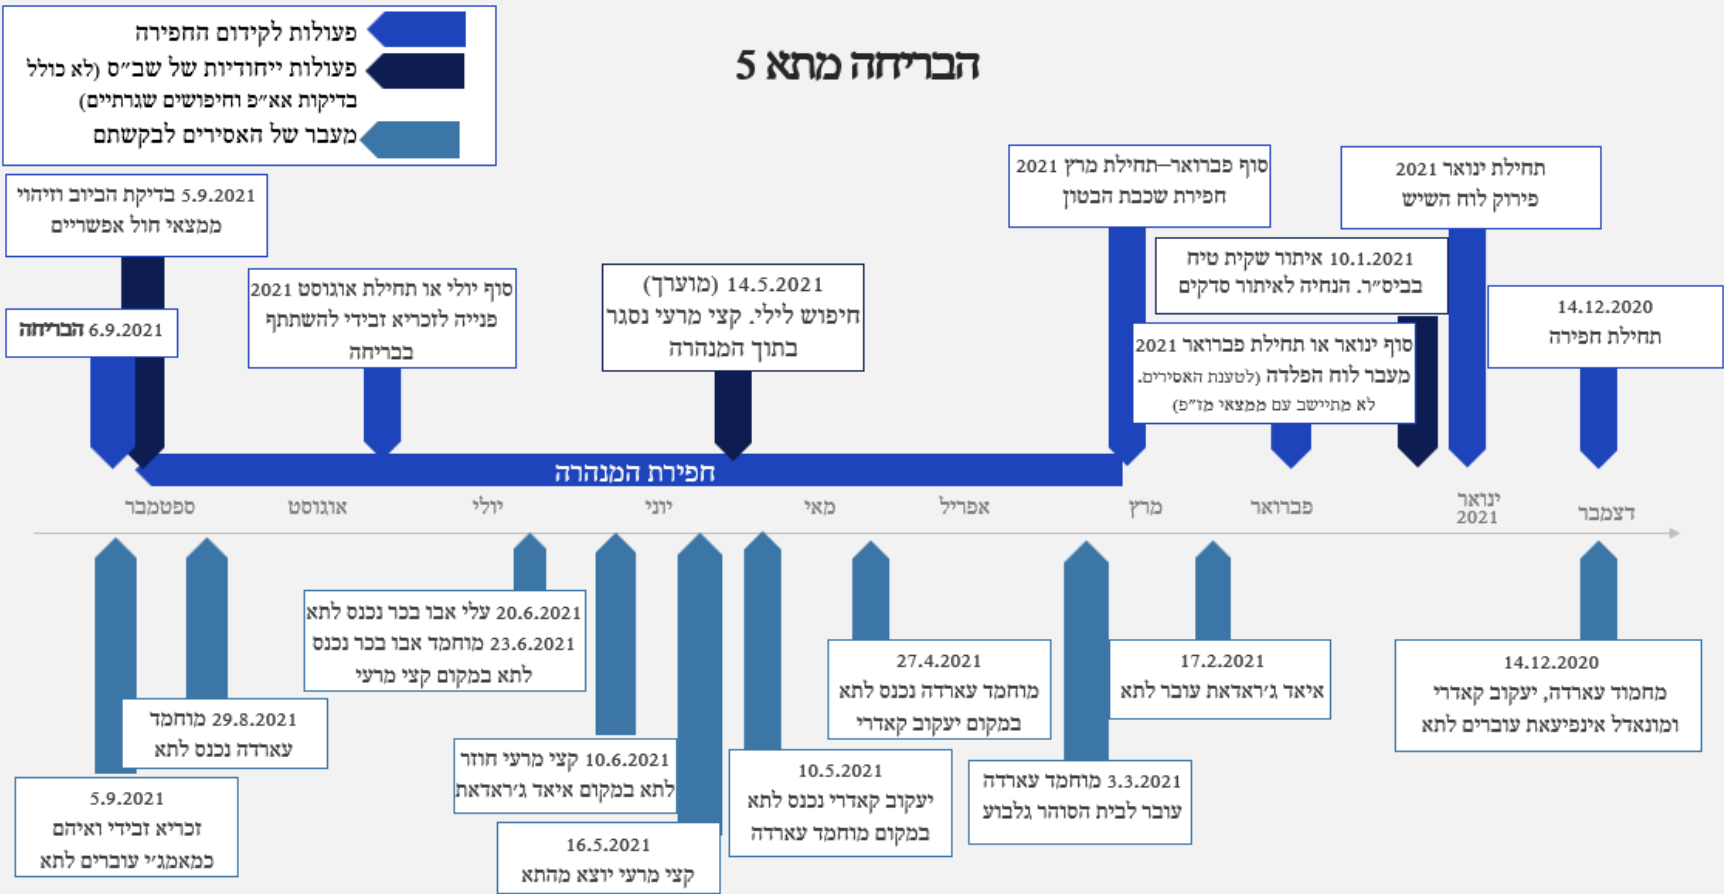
פעולות לקידום החפירה
פעולות ייחודיות של שב״ס (לא כולל בדיקות אא״פ וחיפושים שגרתיים)
מעבר של האסירים לבקשתם

הבריחה מתא 5

5.9.2021 בדיקת הביוב וזיהוי ממצאי חול אפשריים

6.9.2021 הבריחה

סוף יולי או תחילת אוגוסט 2021 פנייה לזכריא זבידי להשתתף בבריחה

14.5.2021 (מוערך) חיפוש לילי. קצי מרעי נסגר בתוך המנהרה

סוף פברואר–תחילת מרץ 2021 חפירת שכבת הבטון

תחילת ינואר 2021 פירוק לוח השיש

10.1.2021 איתור שקית טיח בביס״ר. הנחיה לאיתור סדקים

14.12.2020 תחילת חפירה

סוף ינואר או תחילת פברואר 2021 מעבר לוח הפלדה (לטענת האסירים. לא מתיישב עם ממצאי מז״פ)

חפירת המנהרה

ספטמבר
אוגוסט
יולי
יוני
מאי
אפריל
מרץ
פברואר
ינואר 2021
דצמבר

20.6.2021 עלי אבו בכר נכנס לתא
23.6.2021 מוחמד אבו בכר נכנס לתא במקום קצי מרעי

29.8.2021 מוחמד עארדה נכנס לתא

5.9.2021 זכריא זבידי ואיהם כמאמג׳י עוברים לתא

10.6.2021 קצי מרעי חוזר לתא במקום איאד ג׳ראדאת

16.5.2021 קצי מרעי יוצא מהתא

27.4.2021 מוחמד עארדה נכנס לתא במקום יעקוב קאדרי

10.5.2021 יעקוב קאדרי נכנס לתא במקום מוחמד עארדה

17.2.2021 איאד ג׳ראדאת עובר לתא

3.3.2021 מוחמד עארדה עובר לבית הסוהר גלבוע

14.12.2020 מחמוד עארדה, יעקוב קאדרי ומונאדל אינפיעאת עוברים לתא